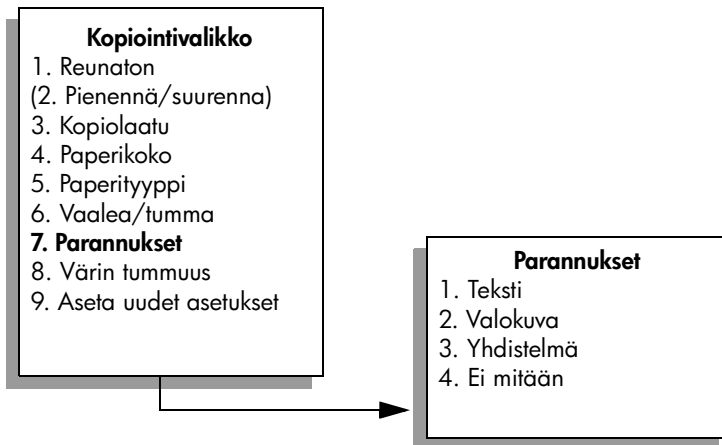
**Kopiointivalikko**
1. Reunaton
(2. Pienennä/suurenna)
3. Kopiolaatu
4. Paperikoko
5. Paperityyppi
6. Vaalea/tumma
**7. Parannukset**
8. Värin tummuus
9. Aseta uudet asetukset

**Parannukset**
1. Teksti
2. Valokuva
3. Yhdistelmä
4. Ei mitään